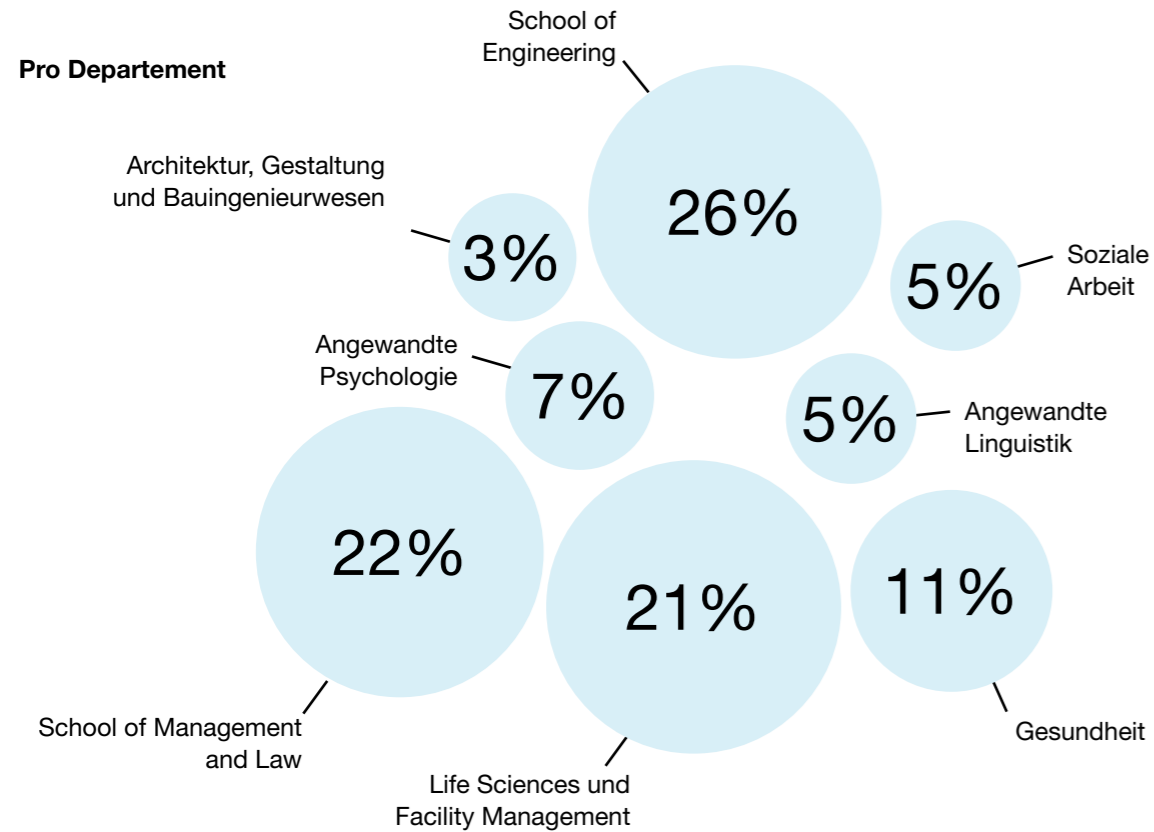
Pro Departement

School of Engineering
26%

Architektur, Gestaltung und Bauingenieurwesen
3%

Soziale Arbeit
5%

Angewandte Psychologie
7%

Angewandte Linguistik
5%

22%
School of Management and Law

21%
Life Sciences und Facility Management

11%
Gesundheit